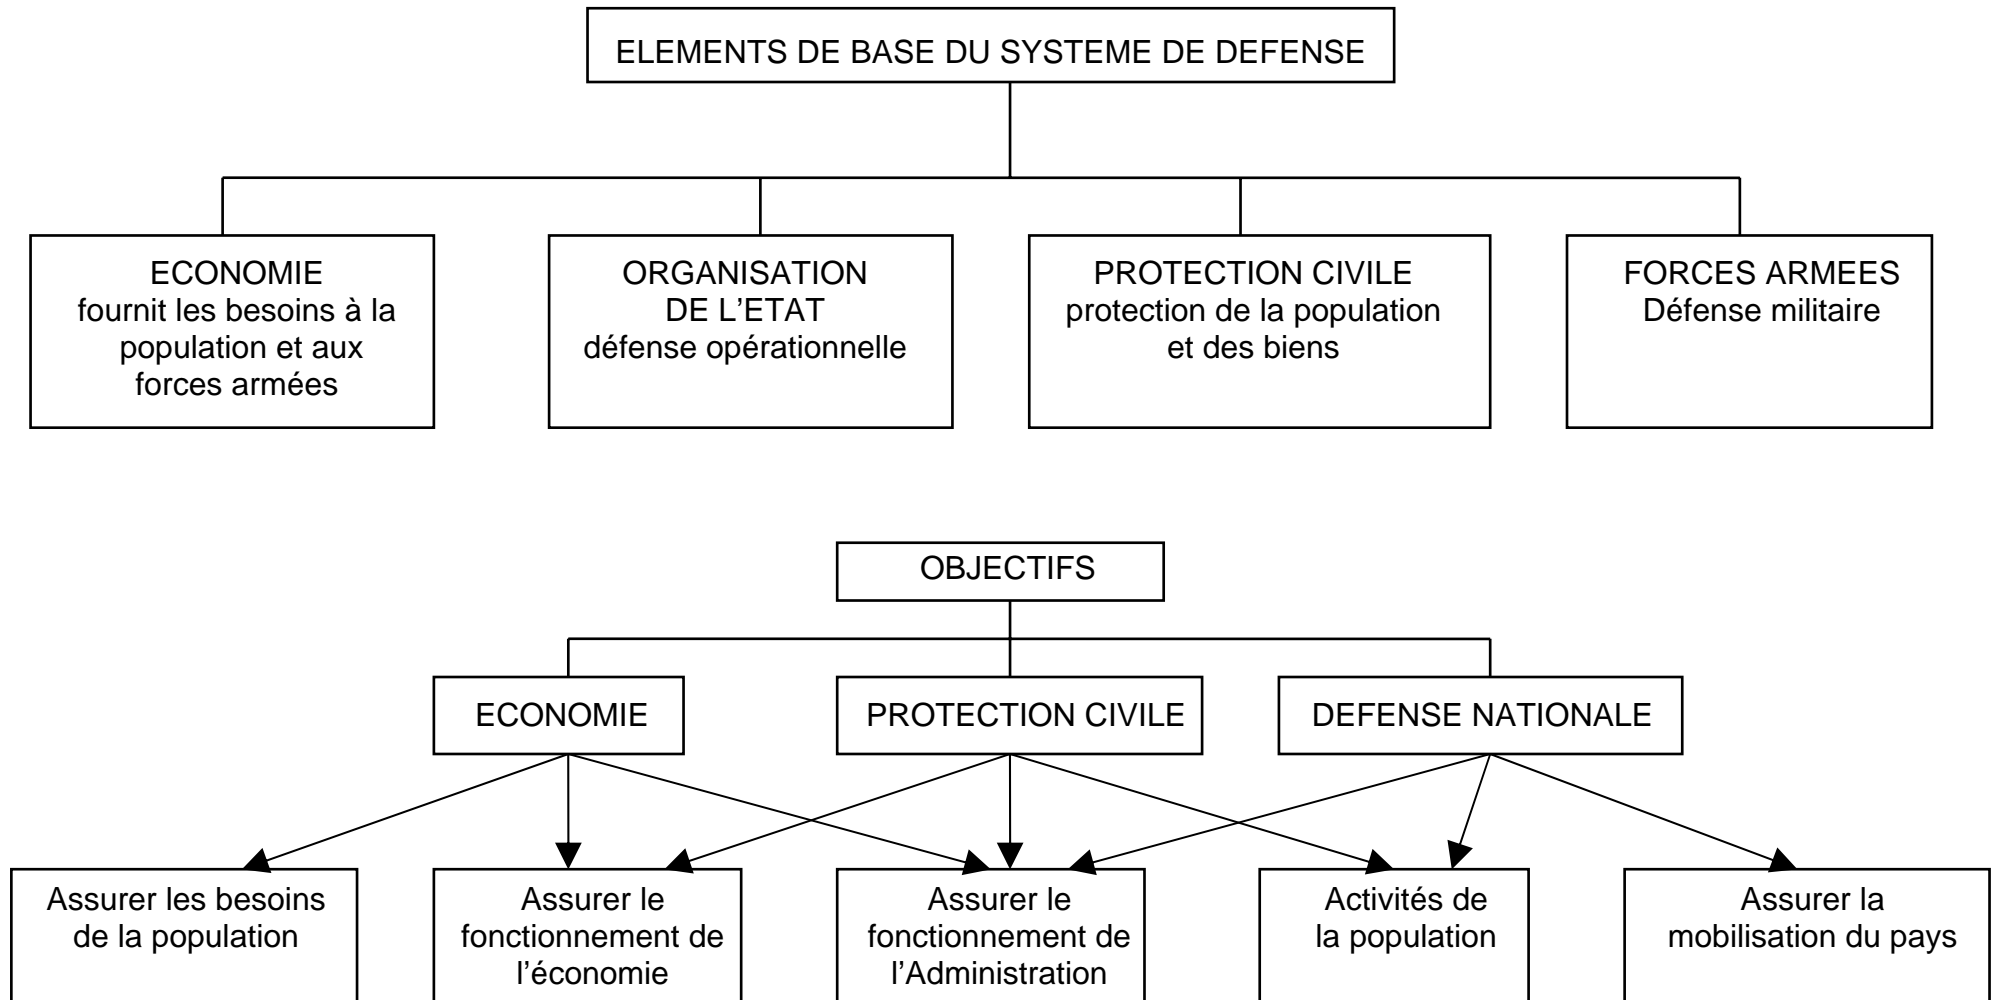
ELEMENTS DE BASE DU SYSTEME DE DEFENSE

ECONOMIE
fournit les besoins à la population et aux forces armées

ORGANISATION DE L'ETAT
défense opérationnelle

PROTECTION CIVILE
protection de la population et des biens

FORCES ARMEES
Défense militaire

OBJECTIFS

ECONOMIE

PROTECTION CIVILE

DEFENSE NATIONALE

Assurer les besoins de la population

Assurer le fonctionnement de l'économie

Assurer le fonctionnement de l'Administration

Activités de la population

Assurer la mobilisation du pays